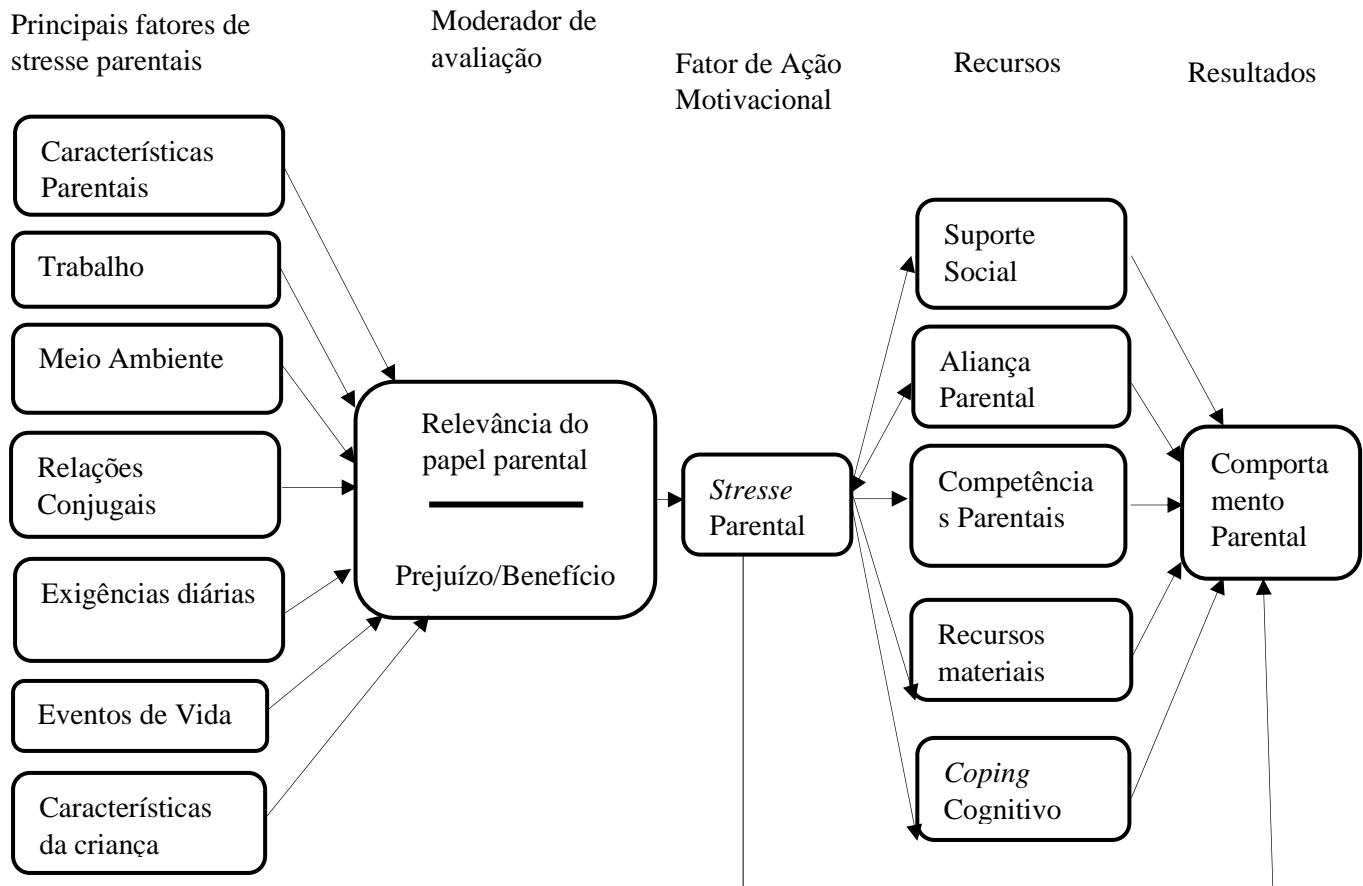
Principais fatores de stresse parentais

Moderador de avaliação

Fator de Ação Motivacional

Recursos

Resultados

Características Parentais

Trabalho

Meio Ambiente

Relações Conjugais

Exigências diárias

Eventos de Vida

Características da criança

Relevância do papel parental

Prejuízo/Benefício

*Stresse* Parental

Suporte Social

Aliança Parental

Competência s Parentais

Recursos materiais

*Coping* Cognitivo

Comporta mento Parental